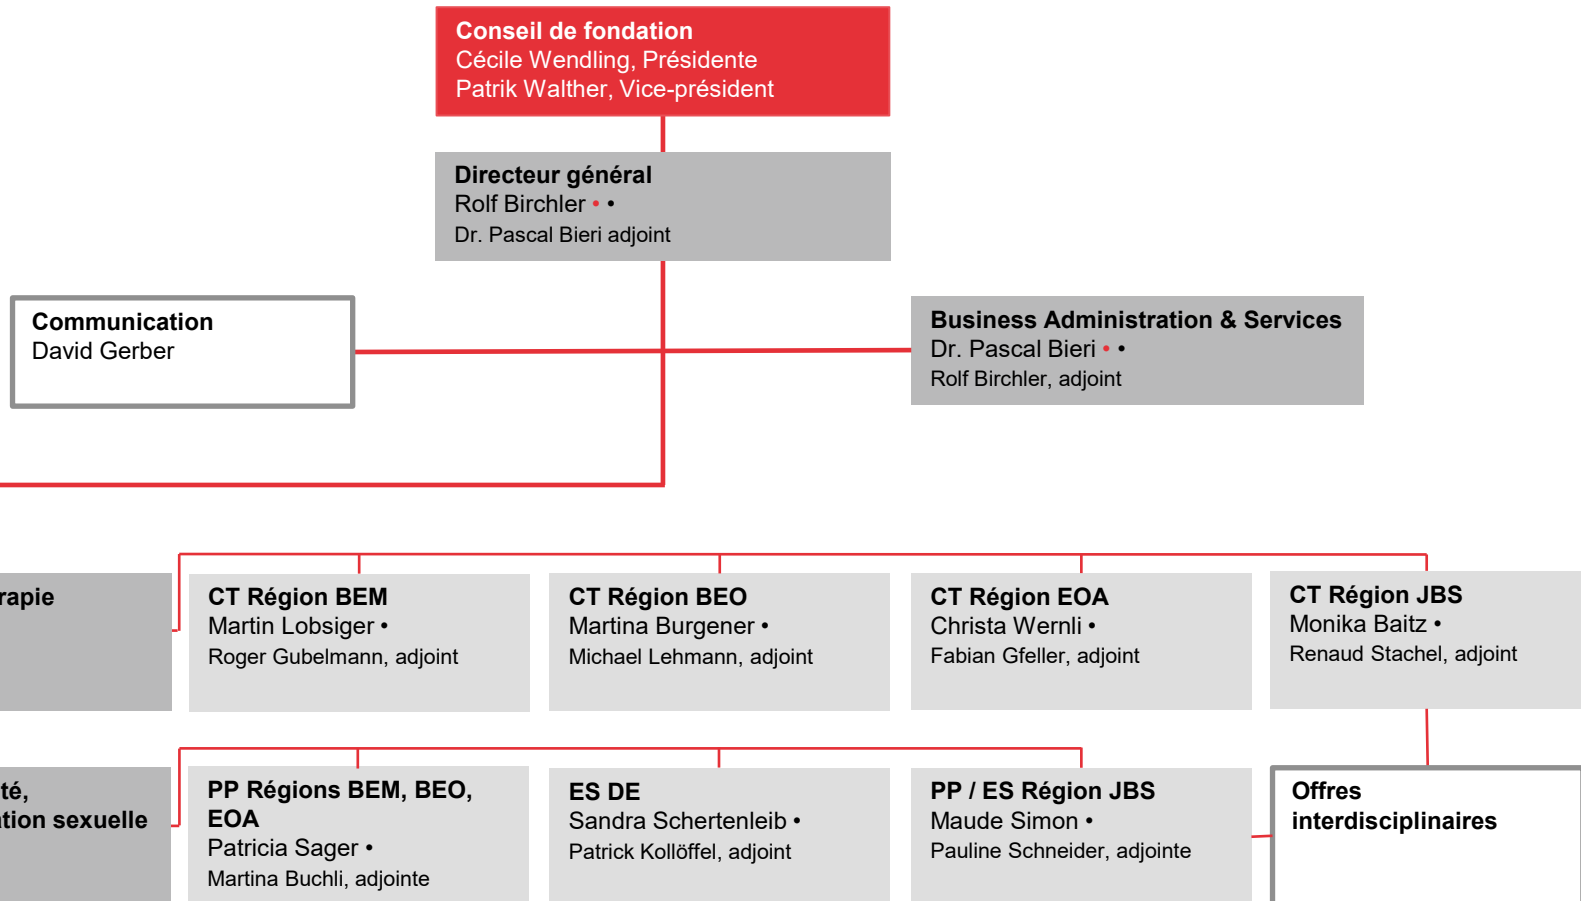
Conseil de fondation
Cécile Wendling, Présidente
Patrik Walther, Vice-président

Directeur général
Rolf Birchler • •
Dr. Pascal Bieri adjoint

Communication
David Gerber

Business Administration & Services
Dr. Pascal Bieri • •
Rolf Birchler, adjoint

rapie

CT Région BEM
Martin Lobsiger •
Roger Gubelmann, adjoint

CT Région BEO
Martina Burgener •
Michael Lehmann, adjoint

CT Région EOA
Christa Wernli •
Fabian Gfeller, adjoint

CT Région JBS
Monika Baitz •
Renaud Stachel, adjoint

té,
tion sexuelle

PP Régions BEM, BEO, EOA
Patricia Sager •
Martina Buchli, adjointe

ES DE
Sandra Schertenleib •
Patrick Kollöffel, adjoint

PP / ES Région JBS
Maude Simon •
Pauline Schneider, adjointe

Offres interdisciplinaires